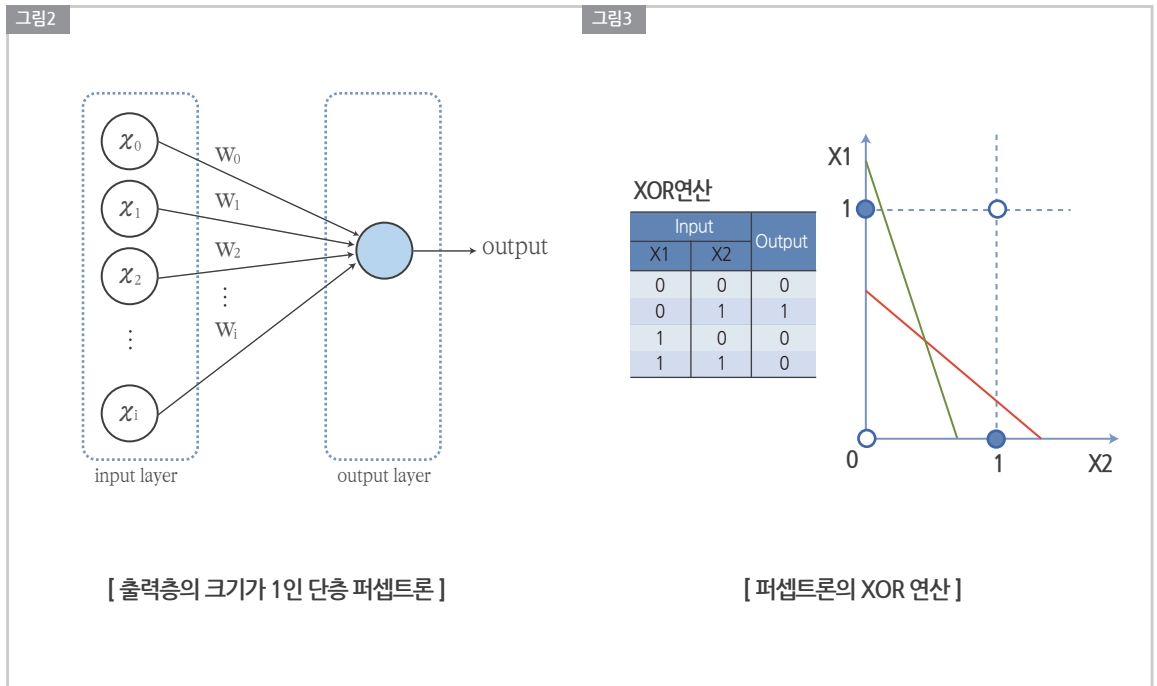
그림2

$x_0$

$x_1$

$x_2$

⋮

$x_i$

$W_0$

$W_1$

$W_2$

⋮

$W_i$

output

input layer

output layer

[ 출력층의 크기가 1인 단층 퍼셉트론 ]

그림3

XOR연산

| Input | | Output |
|---|---|---|
| X1 | X2 | |
| 0 | 0 | 0 |
| 0 | 1 | 1 |
| 1 | 0 | 0 |
| 1 | 1 | 0 |

X1

1

0

1

X2

[ 퍼셉트론의 XOR 연산 ]